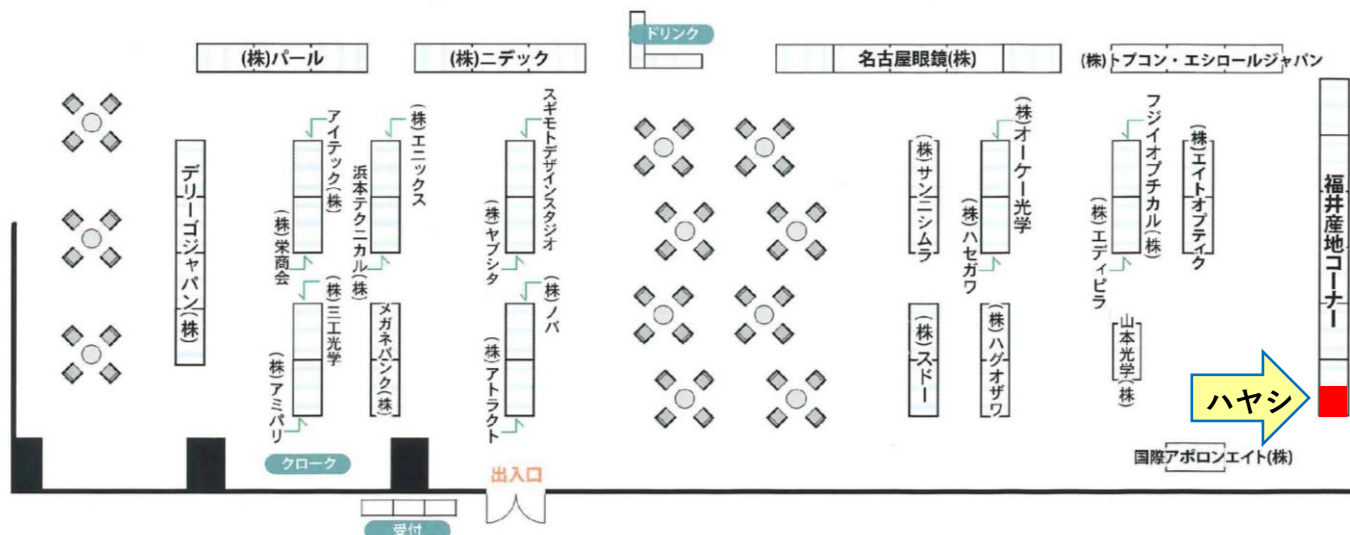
ドリンク

(株)パール

(株)ニデック

名古屋眼鏡(株)

(株)トプコン・エシロールジャパン

デリーゴジャパン(株)

アイテック(株)

(株)栄商会

(株)三工光学

(株)アミパリ

(株)エニックス

浜本テクニカル(株)

メガネパンク(株)

スギモトデザインスタジオ

(株)ヤブシタ

(株)ノバ

(株)アトラクト

(株)サンニシムラ

(株)オーケー光学

(株)ハセガワ

(株)スドー

(株)ハグオザワ

フジイオプチカル(株)

(株)エディピラ

(株)エイトオプティク

山本光学(株)

福井産地コーナー

ハヤシ

国際アポロンエイト(株)

クローク

出入口

受付